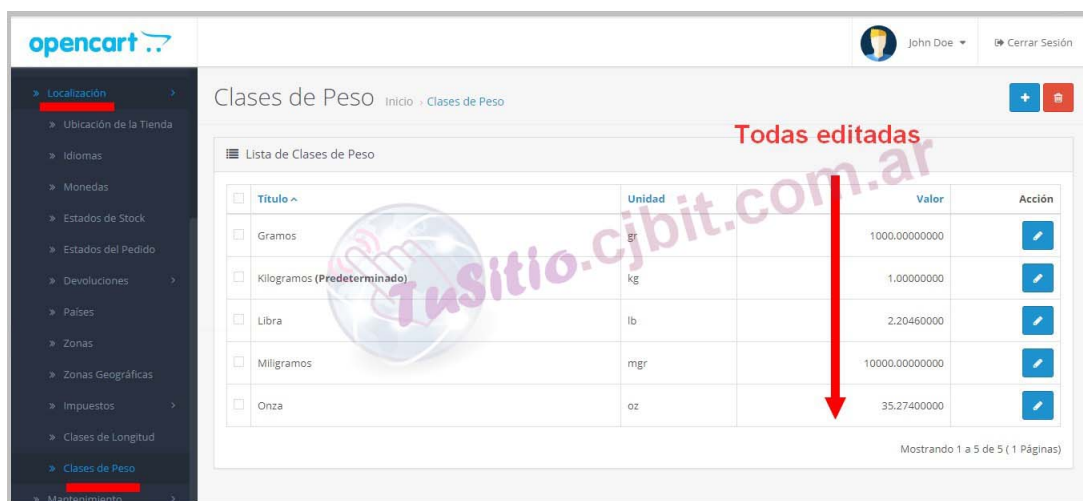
opencart

John Doe ▾

Cerrar Sesión

» Localización

» Ubicación de la Tienda

» Idiomas

» Monedas

» Estados de Stock

» Estados del Pedido

» Devoluciones

» Países

» Zonas

» Zonas Geográficas

» Impuestos

» Clases de Longitud

» Clases de Peso

» Mantenimiento

Clases de Peso Inicio › Clases de Peso

Todas editadas

TuSitio.cjbit.com.ar

Lista de Clases de Peso

| | Título ^ | Unidad | Valor | Acción |
|---|---|---|---|---|
| | Gramos | gr | 1000.00000000 | |
| | Kilogramos (Predeterminado) | kg | 1.00000000 | |
| | Libra | lb | 2.20460000 | |
| | Miligramos | mgr | 10000.00000000 | |
| | Onza | oz | 35.27400000 | |

Mostrando 1 a 5 de 5 ( 1 Páginas)